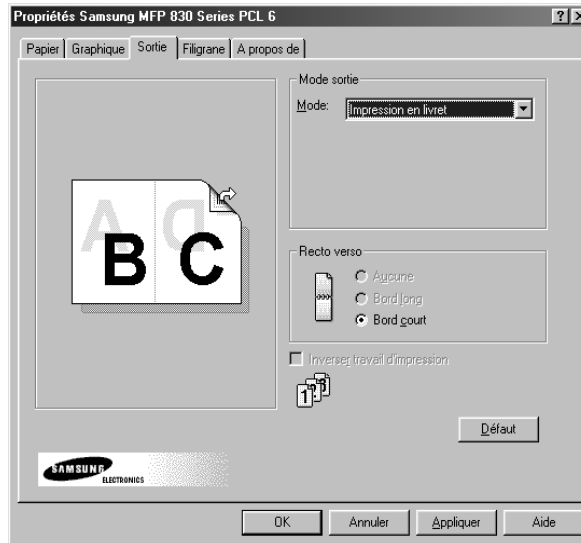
Propriétés Samsung MFP 830 Series PCL 6

?

Papier | Graphique | Sortie | Filigrane | A propos de

A D
B C

Mode sortie
Mode: Impression en livret

Recto verso
Aucune
Bord long
Bord court

Inverser travail d'impression

1

Défaut

SAMSUNG ELECTRONICS

OK | Annuler | Appliquer | Aide